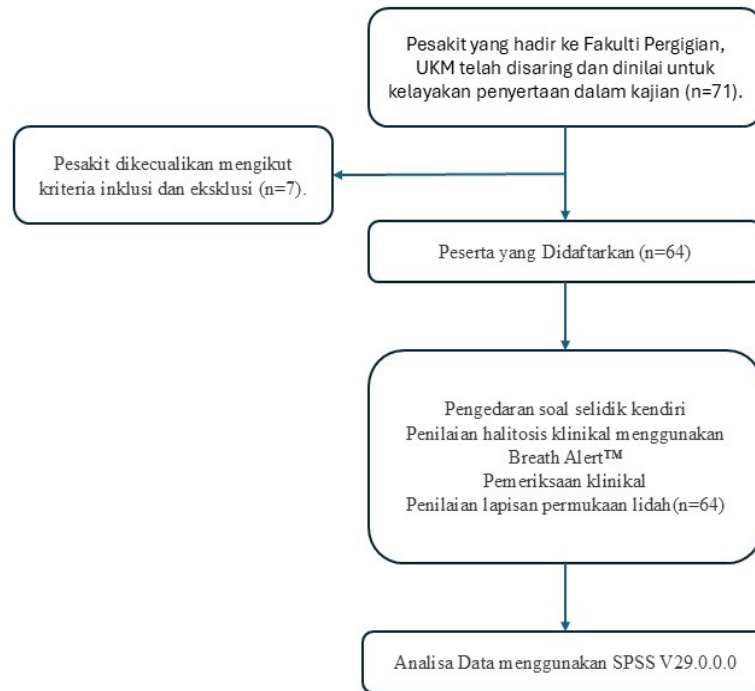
Pesakit yang hadir ke Fakulti Pergigian, UKM telah disaring dan dinilai untuk kelayakan penyertaan dalam kajian (n=71).

Pesakit dikecualikan mengikut kriteria inklusi dan eksklusi (n=7).

Peserta yang Didaftarkan (n=64)

Pengedaran soal selidik kendiri
Penilaian halitosis klinikal menggunakan Breath Alert™
Pemeriksaan klinikal
Penilaian lapisan permukaan lidah (n=64)

Analisa Data menggunakan SPSS V29.0.0.0